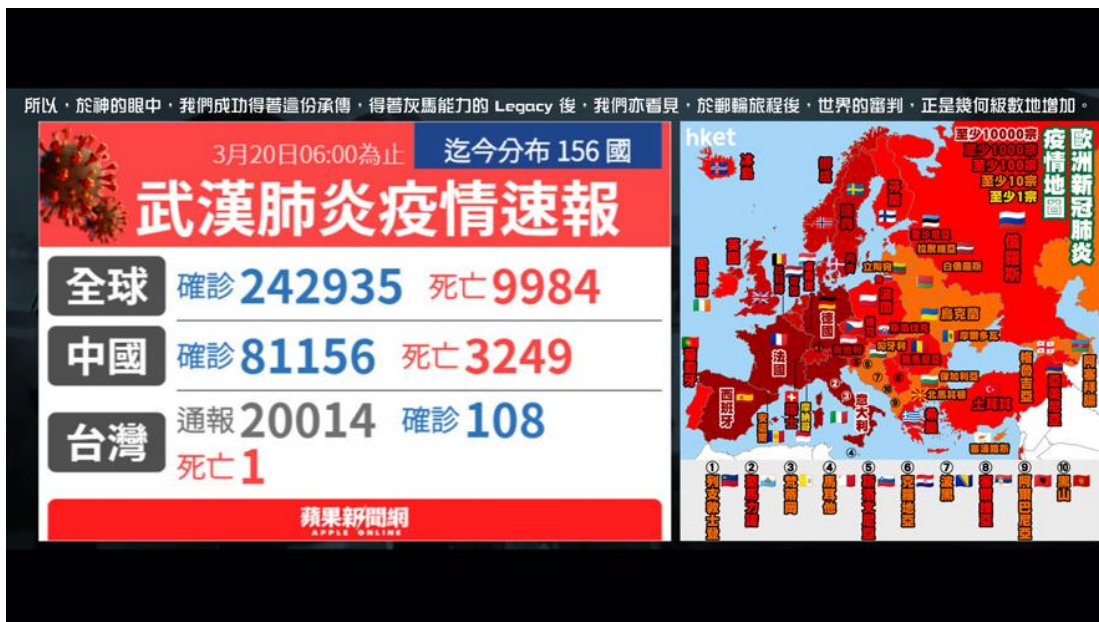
所以，於神的眼中，我們成功得著這份承傳，得着灰馬能力的 Legacy 後，我們亦看見，於郵輪旅程後，世界的審判，正是幾何級數地增加。

3月20日06:00為止

迄今分布 156 國

武漢肺炎疫情速報

| 全球 | 確診 242935 | 死亡 9984 |
|---|---|---|
| 中國 | 確診 81156 | 死亡 3249 |
| 台灣 | 通報 20014 確診 108 | 死亡 1 |

蘋果新聞網
APPLE ONLINE

hket

歐洲新冠肺炎疫情地圖

至少10000宗
至少1000宗
至少100宗
至少10宗
至少1宗

冰島 挪威 瑞典 芬蘭 丹麥 愛沙尼亞 拉脫維亞 立陶宛 白俄羅斯 俄羅斯 愛爾蘭 英國 荷蘭 比利時 盧森堡 德國 波蘭 捷克 烏克蘭 法國 瑞士 奧地利 斯洛伐克 匈牙利 羅馬尼亞 摩爾多瓦 葡萄牙 西班牙 安道爾 摩納哥 意大利 聖馬力諾 梵蒂岡 保加利亞 北馬其頓 希臘 土耳其 格魯吉亞 亞美尼亞 阿塞拜疆 塞浦路斯

① 列支敦士登 ② 聖馬力諾 ③ 梵蒂岡 ④ 馬耳他 ⑤ 斯洛文尼亞 ⑥ 克羅地亞 ⑦ 波黑 ⑧ 塞爾維亞 ⑨ 阿爾巴尼亞 ⑩ 黑山